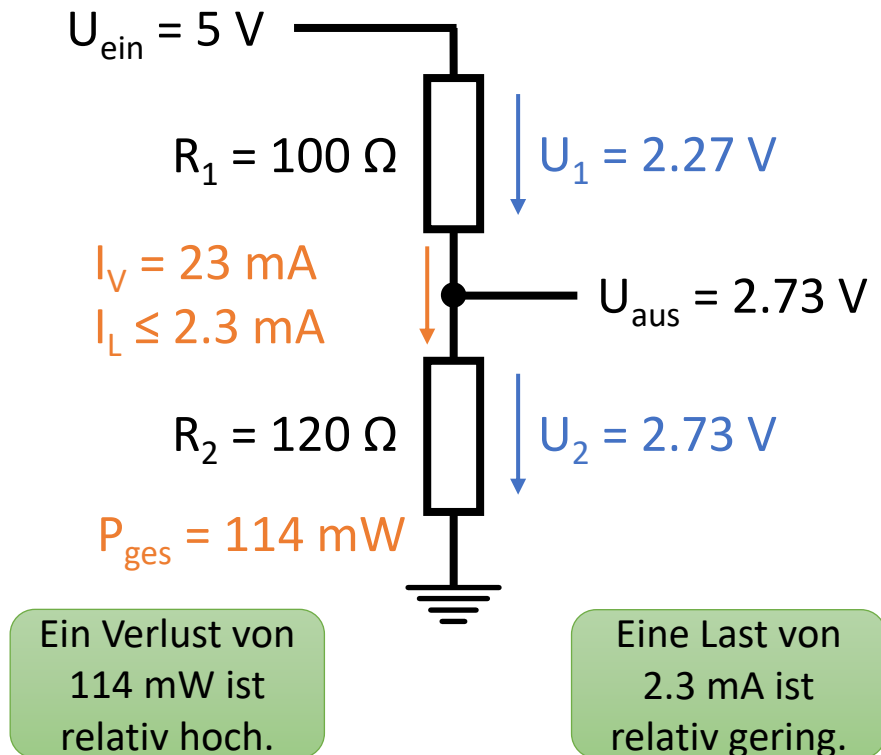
$U_{ein} = 5$ V

$R_1 = 100\ \Omega$

$U_1 = 2.27$ V

$I_V = 23$ mA
$I_L \leq 2.3$ mA

$U_{aus} = 2.73$ V

$R_2 = 120\ \Omega$

$U_2 = 2.73$ V

$P_{ges} = 114$ mW

Ein Verlust von 114 mW ist relativ hoch.

Eine Last von 2.3 mA ist relativ gering.